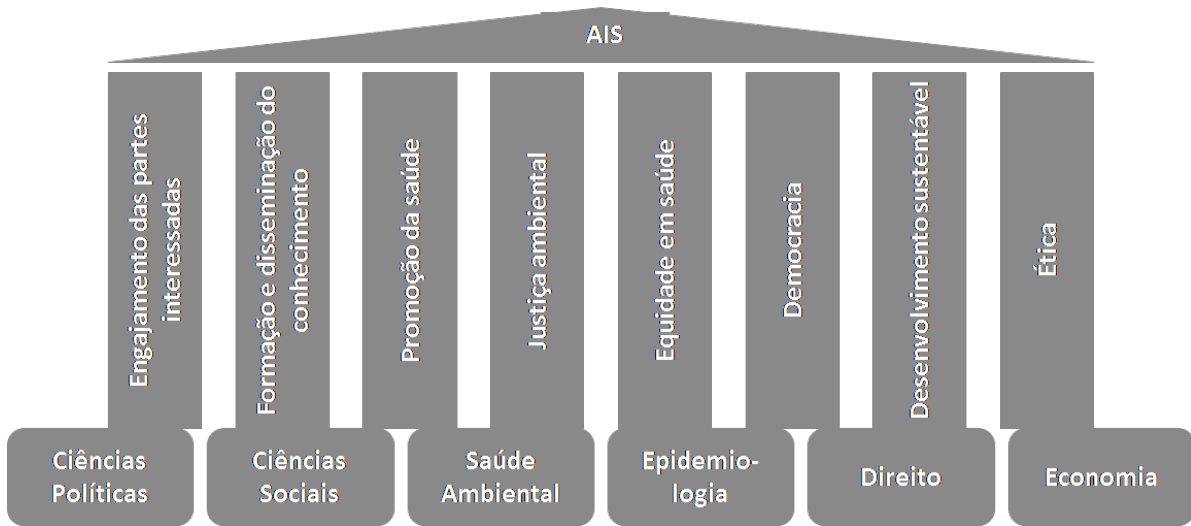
AIS

Engajamento das partes interessadas

Formação e disseminação do conhecimento

Promoção da saúde

Justiça ambiental

Equidade em saúde

Democracia

Desenvolvimento sustentável

Ética

Ciências Políticas

Ciências Sociais

Saúde Ambiental

Epidemio-logia

Direito

Economia